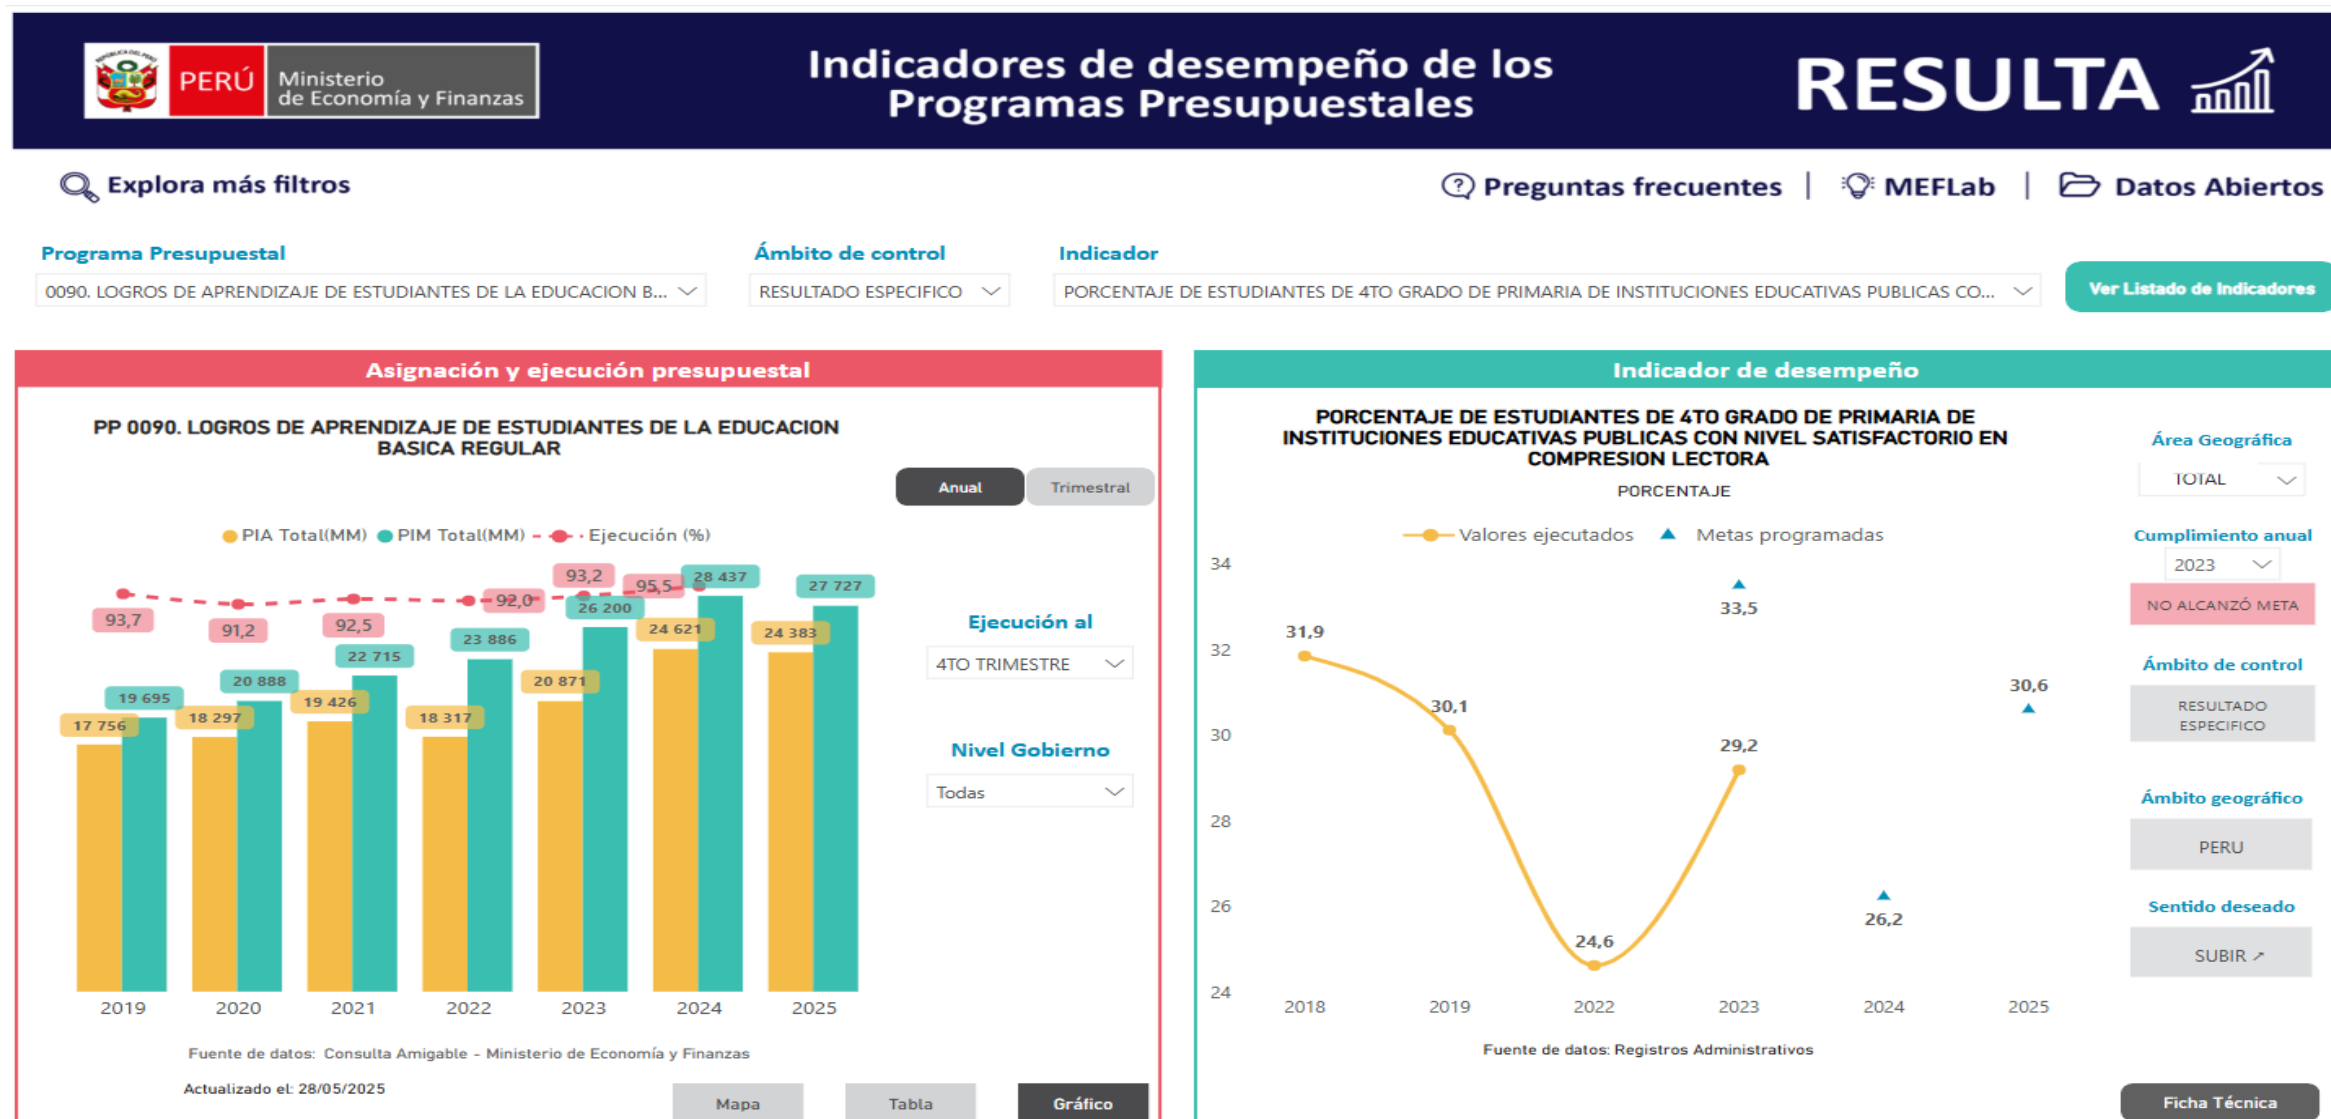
PERÚ Ministerio de Economía y Finanzas

Indicadores de desempeño de los Programas Presupuestales

RESULTA

Explora más filtros

Preguntas frecuentes | MEFLab | Datos Abiertos

Programa Presupuestal
0090. LOGROS DE APRENDIZAJE DE ESTUDIANTES DE LA EDUCACION B...

Ámbito de control
RESULTADO ESPECIFICO

Indicador
PORCENTAJE DE ESTUDIANTES DE 4TO GRADO DE PRIMARIA DE INSTITUCIONES EDUCATIVAS PUBLICAS CO...

Ver Listado de Indicadores

Asignación y ejecución presupuestal

PP 0090. LOGROS DE APRENDIZAJE DE ESTUDIANTES DE LA EDUCACION BASICA REGULAR

Anual Trimestral

PIA Total(MM) PIM Total(MM) Ejecución (%)

| | 2019 | 2020 | 2021 | 2022 | 2023 | 2024 | 2025 |
|---|---|---|---|---|---|---|---|
| PIA Total(MM) | 17 756 | 18 297 | 19 426 | 18 317 | 20 871 | 24 621 | 24 383 |
| PIM Total(MM) | 19 695 | 20 888 | 22 715 | 23 886 | 26 200 | 28 437 | 27 727 |
| Ejecución (%) | 93,7 | 91,2 | 92,5 | 92,0 | 93,2 | 95,5 | |

Ejecución al
4TO TRIMESTRE

Nivel Gobierno
Todas

Fuente de datos: Consulta Amigable - Ministerio de Economía y Finanzas

Actualizado el: 28/05/2025

Mapa Tabla Gráfico

Indicador de desempeño

PORCENTAJE DE ESTUDIANTES DE 4TO GRADO DE PRIMARIA DE INSTITUCIONES EDUCATIVAS PUBLICAS CON NIVEL SATISFACTORIO EN COMPRESION LECTORA

PORCENTAJE

Valores ejecutados Metas programadas

34
32
30
28
26
24

| | 2018 | 2019 | 2022 | 2023 | 2024 | 2025 |
|---|---|---|---|---|---|---|
| Valores ejecutados | 31,9 | 30,1 | 24,6 | 29,2 | | |
| Metas programadas | | | | 33,5 | 26,2 | 30,6 |

Fuente de datos: Registros Administrativos

Área Geográfica
TOTAL

Cumplimiento anual
2023
NO ALCANZÓ META

Ámbito de control
RESULTADO ESPECIFICO

Ámbito geográfico
PERU

Sentido deseado
SUBIR ↗

Ficha Técnica